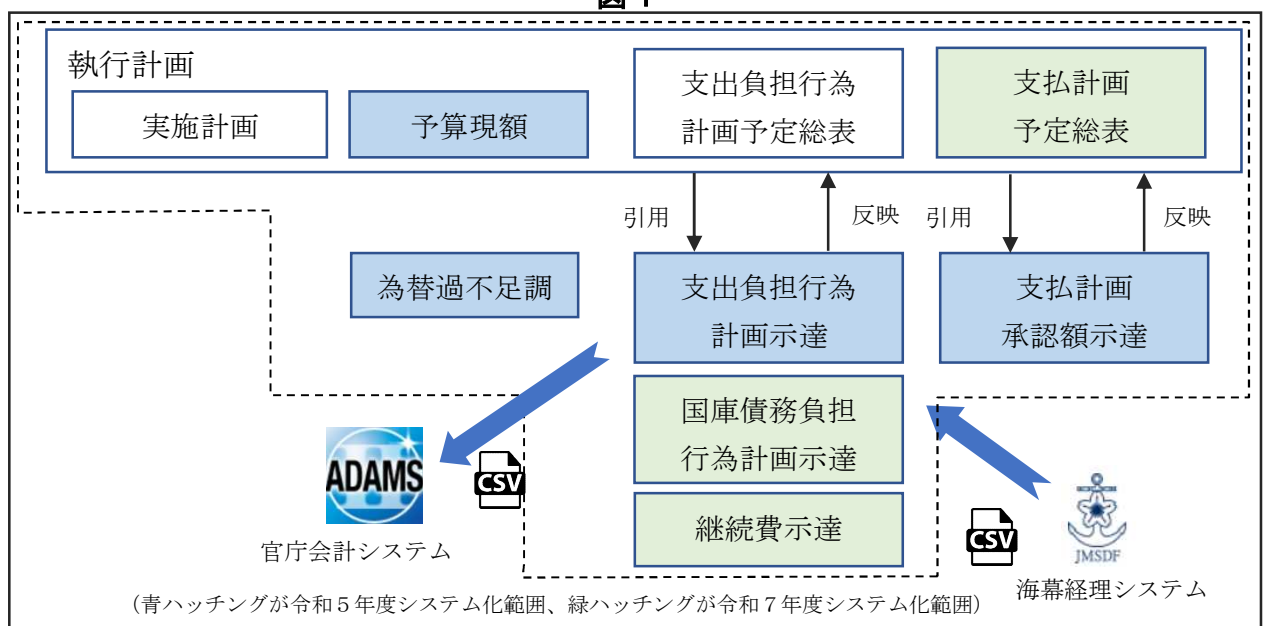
執行計画

実施計画

予算現額

支出負担行為計画予定総表

支払計画予定総表

引用

反映

引用

反映

為替過不足調

支出負担行為計画示達

支払計画承認額示達

国庫債務負担行為計画示達

継続費示達

ADAMS

CSV

官庁会計システム

CSV

JMSDF

海幕経理システム

（青ハッチングが令和５年度システム化範囲、緑ハッチングが令和７年度システム化範囲）